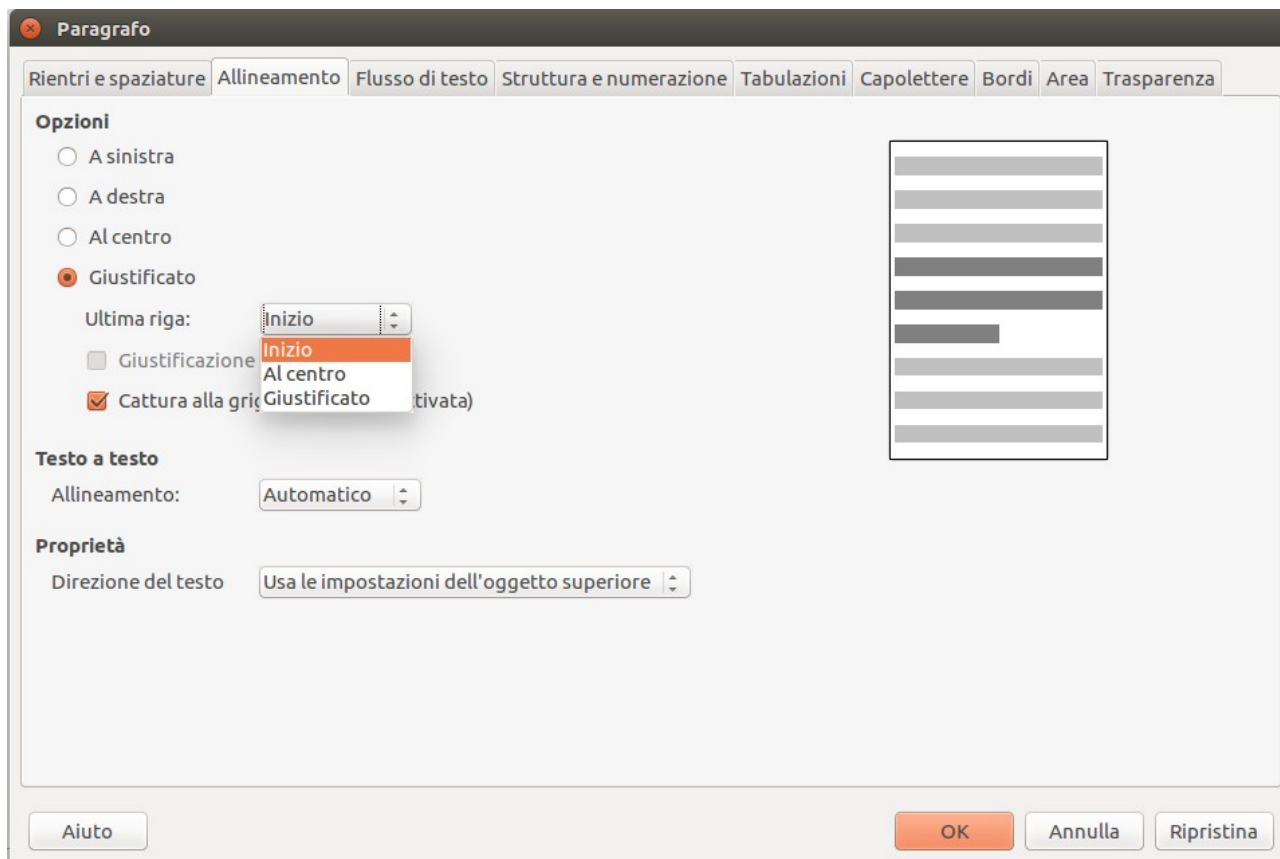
Paragrafo

Rientri e spaziature | Allineamento | Flusso di testo | Struttura e numerazione | Tabulazioni | Capolettere | Bordi | Area | Trasparenza

Opzioni

A sinistra

A destra

Al centro

Giustificato

Ultima riga: Inizio

Inizio
Al centro
Giustificato

Giustificazione

Cattura alla gri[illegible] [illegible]tivata)

Testo a testo

Allineamento: Automatico

Proprietà

Direzione del testo Usa le impostazioni dell'oggetto superiore

Aiuto

OK

Annulla

Ripristina